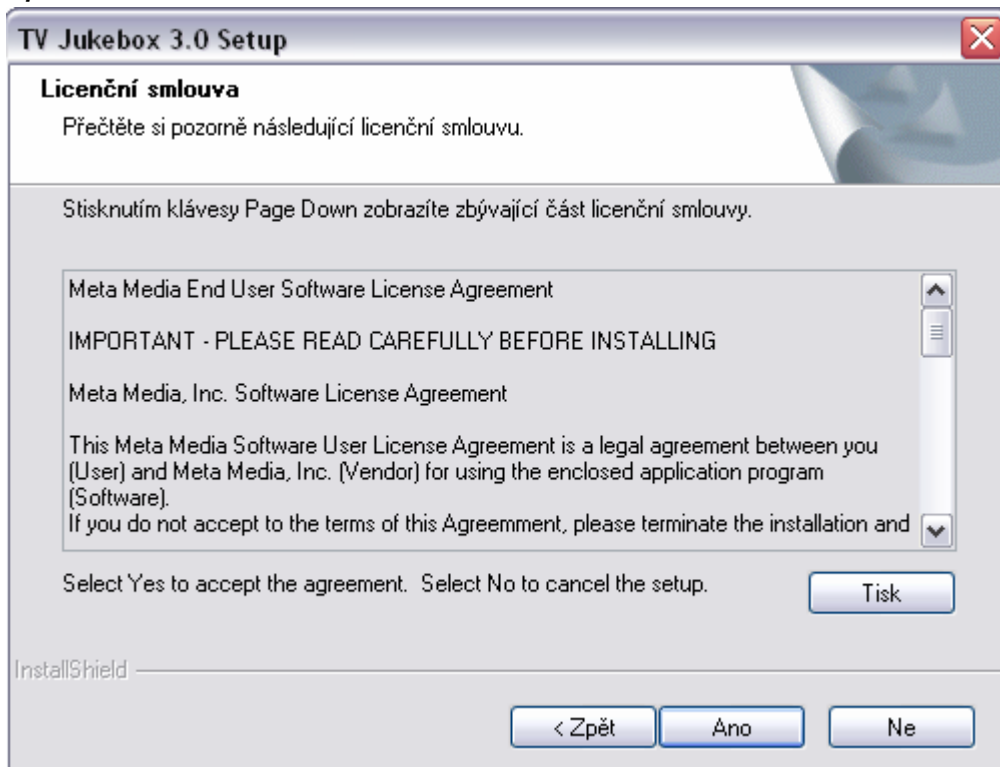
TV Jukebox 3.0 Setup

Licenční smlouva

Přečtěte si pozorně následující licenční smlouvu.

Stisknutím klávesy Page Down zobrazíte zbývající část licenční smlouvy.

Meta Media End User Software License Agreement

IMPORTANT - PLEASE READ CAREFULLY BEFORE INSTALLING

Meta Media, Inc. Software License Agreement

This Meta Media Software User License Agreement is a legal agreement between you (User) and Meta Media, Inc. (Vendor) for using the enclosed application program (Software).
If you do not accept to the terms of this Agreemment, please terminate the installation and

Select Yes to accept the agreement. Select No to cancel the setup.

Tisk

InstallShield

< Zpět

Ano

Ne